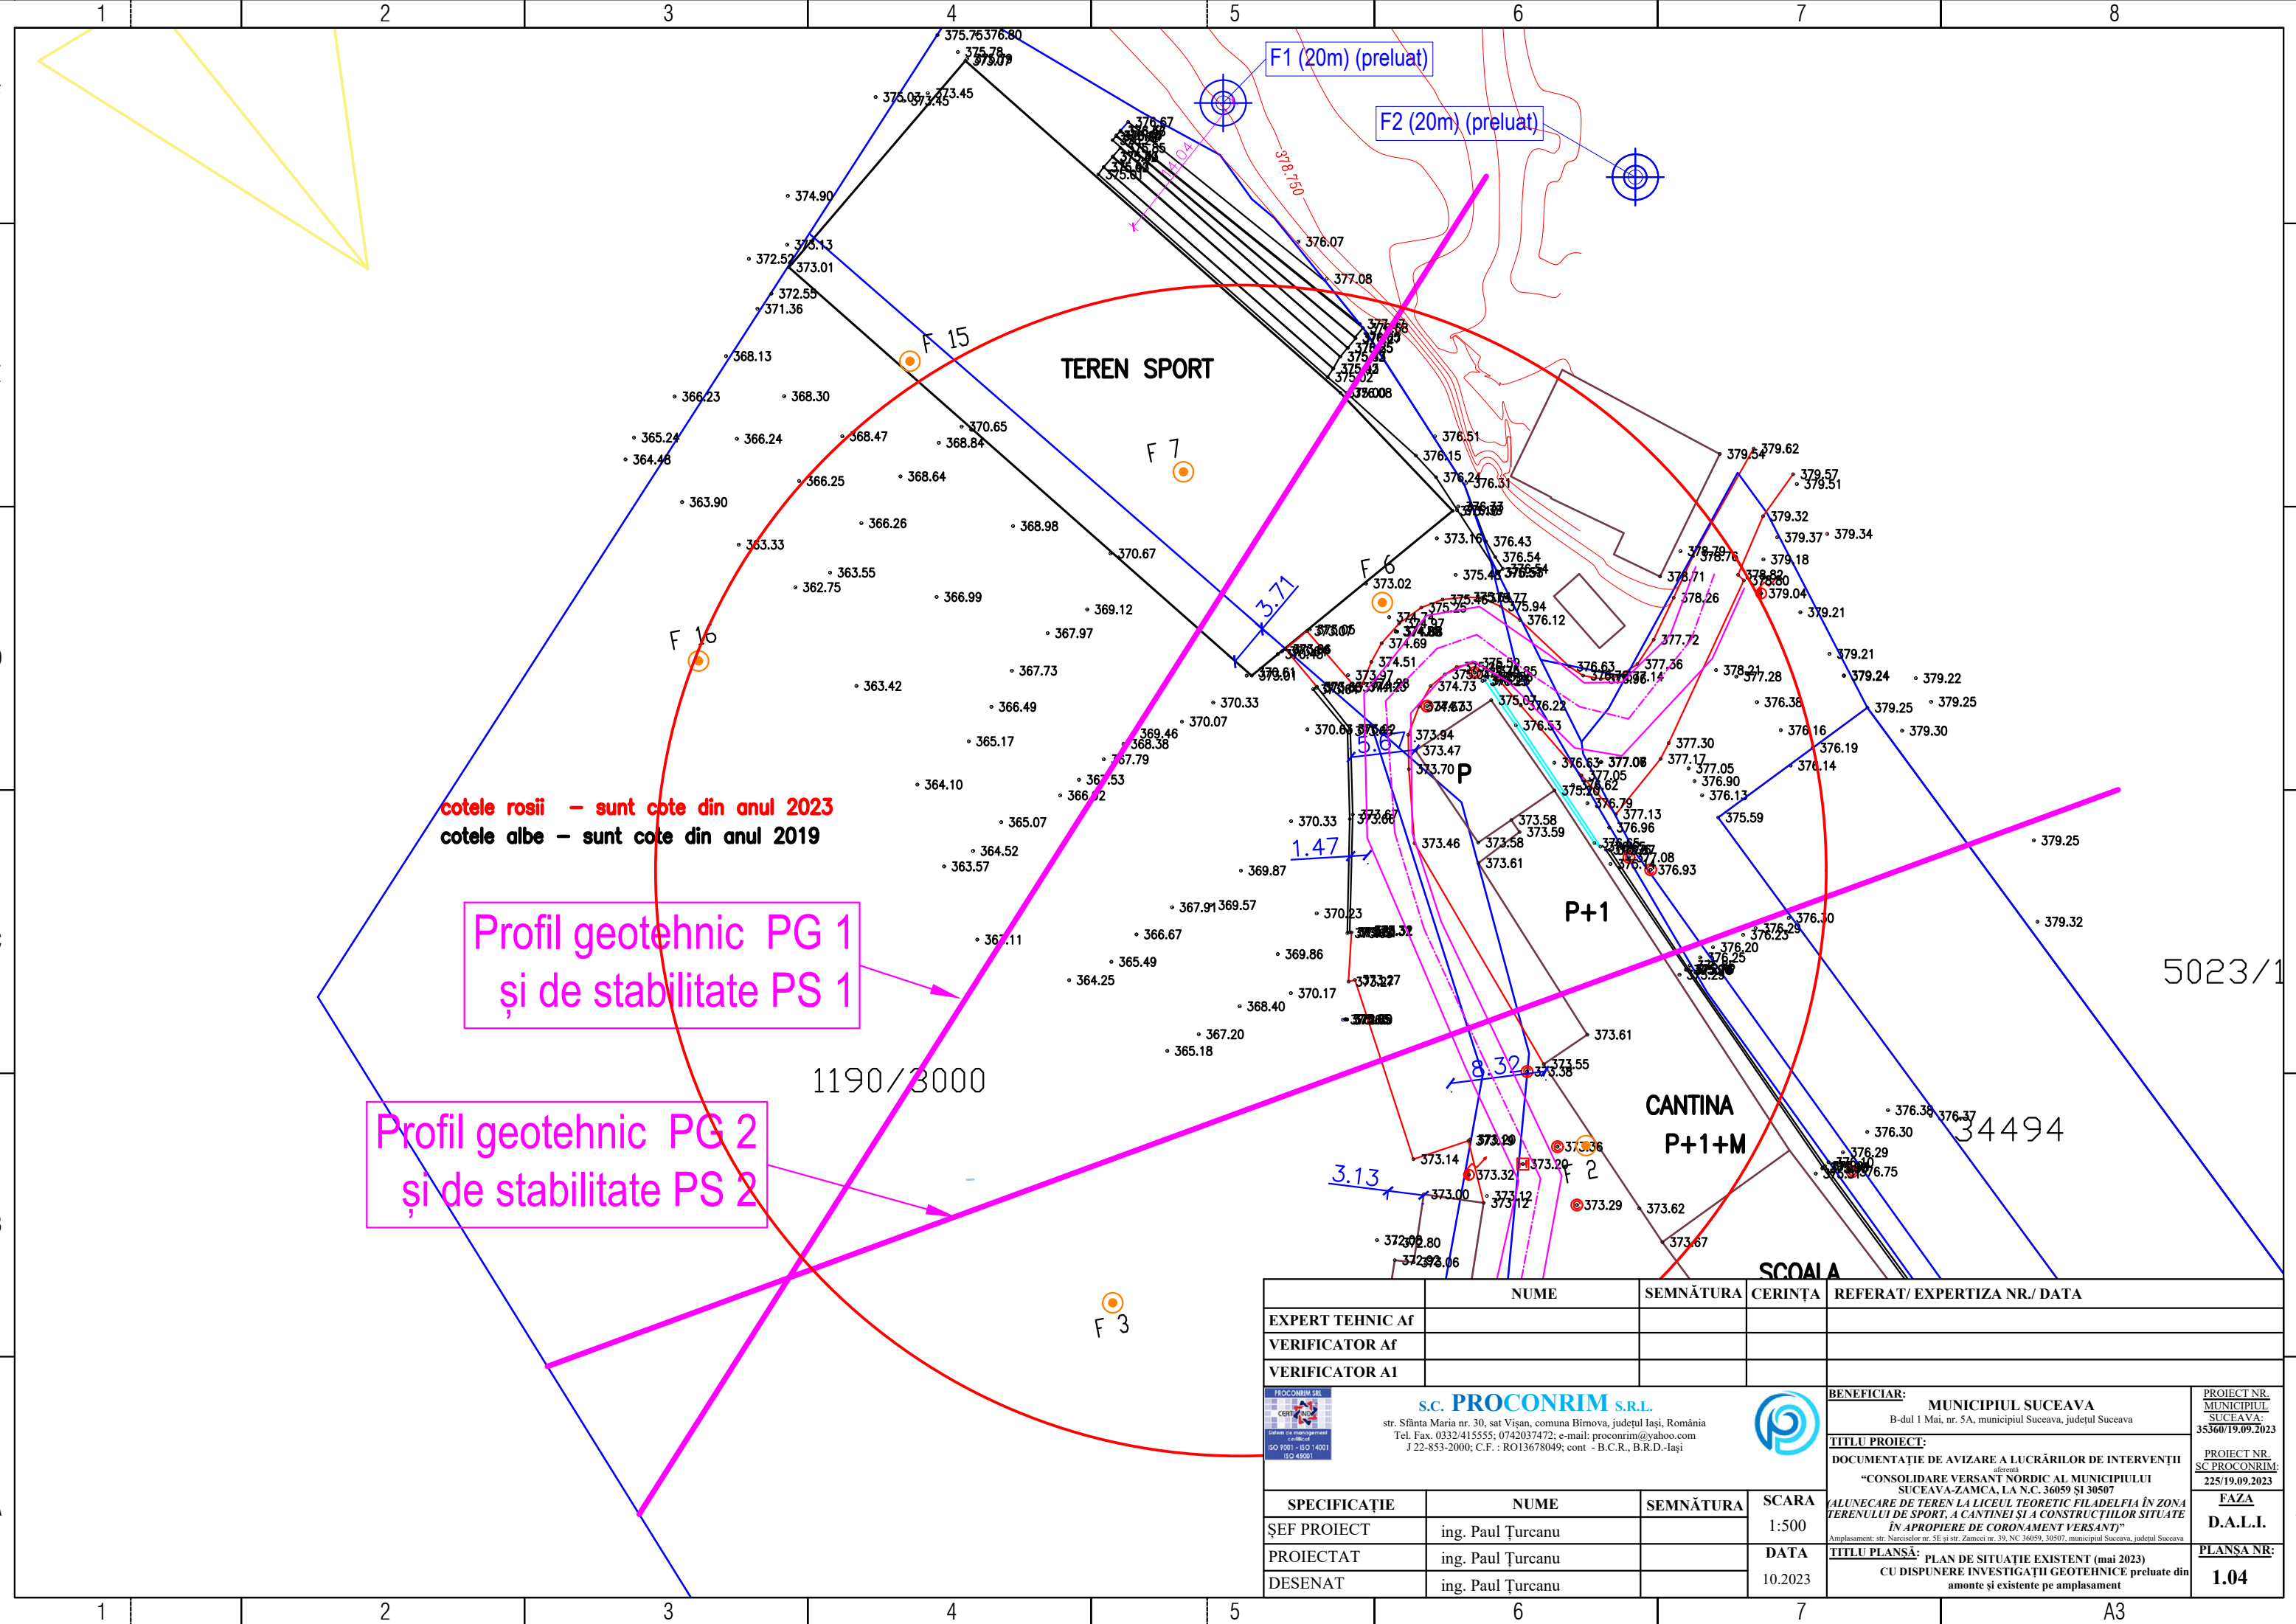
1 2 3 4 5 6 7 8

F1 (20m) (preluat)
F2 (20m) (preluat)

TEREN SPORT

F 15
F 7
F 6
F 16
F 3
F 2

375.76 376.80
375.78
375.03 373.45
374.90
373.13
372.52
373.01
372.55
371.36
368.13
366.23
368.30
365.24
364.48
366.24
368.47
368.84
370.65
363.90
366.25
368.64
363.33
366.26
368.98
363.55
362.75
370.67
366.99
369.12
367.97
367.73
363.42
366.49
365.17
364.10
365.07
364.52
363.57
367.11
366.67
365.49
364.25
367.91
369.57
368.40
367.20
365.18
370.33
370.07
369.46
368.38
367.79
367.53
366.72
370.33
369.87
370.23
369.86
370.17
376.07
377.08
378.750
376.51
376.15
376.31
373.16
376.43
376.54
375.45
373.02
375.94
376.12
374.69
374.51
374.73
373.47
373.94
373.47
373.70
373.46
373.58
373.59
373.61
373.61
373.55
373.38
373.14
373.32
373.29
373.20
373.00
373.12
373.29
373.62
373.67
372.80
373.06
379.54
379.62
379.57
379.51
379.32
379.37
379.34
379.18
378.71
378.26
379.04
379.21
377.72
377.36
376.63
378.21
377.28
376.38
376.16
376.19
376.14
377.30
377.17
377.05
376.90
376.13
375.59
377.06
376.79
377.13
376.96
377.08
376.93
376.30
376.29
376.20
376.25
379.21
379.24
379.22
379.25
379.25
379.30
379.25
379.32
376.38
376.37
376.30
376.29
376.75

3.71
5.67
1.47
8.32
3.13

P
P+1
CANTINA
P+1+M
SCOALA

cotele rosii – sunt cote din anul 2023
cotele albe – sunt cote din anul 2019

Profil geotehnic PG 1 și de stabilitate PS 1
Profil geotehnic PG 2 și de stabilitate PS 2

1190/3000
5023/1
34494

| | NUME | SEMNĂTURA | CERINȚA | REFERAT/ EXPERTIZA NR./ DATA |
|---|---|---|---|---|
| EXPERT TEHNIC Af | | | | |
| VERIFICATOR Af | | | | |
| VERIFICATOR A1 | | | | |

PROCONRIM SRL
S.C. PROCONRIM S.R.L.
str. Sfânta Maria nr. 30, sat Vișan, comuna Bîrnova, județul Iași, România
Tel. Fax. 0332/415555; 0742037472; e-mail: proconrim@yahoo.com
J 22-853-2000; C.F. : RO13678049; cont - B.C.R., B.R.D.-Iași
ISO 9001 - ISO 14001 ISO 45001

BENEFICIAR: MUNICIPIUL SUCEAVA
B-dul 1 Mai, nr. 5A, municipiul Suceava, județul Suceava
PROIECT NR. MUNICIPIUL SUCEAVA: 35360/19.09.2023
TITLU PROIECT:
DOCUMENTAȚIE DE AVIZARE A LUCRĂRILOR DE INTERVENȚII aferentă
"CONSOLIDARE VERSANT NORDIC AL MUNICIPIULUI SUCEAVA-ZAMCA, LA N.C. 36059 ȘI 30507
(ALUNECARE DE TEREN LA LICEUL TEORETIC FILADELFIA ÎN ZONA TERENULUI DE SPORT, A CANTINEI ȘI A CONSTRUCȚIILOR SITUATE ÎN APROPIERE DE CORONAMENT VERSANT)"
Amplasament: str. Narcisele nr. 5E și str. Zamca nr. 39, NC 36059, 30507, municipiul Suceava, județul Suceava
PROIECT NR. SC PROCONRIM: 225/19.09.2023
FAZA: D.A.L.I.

| SPECIFICAȚIE | NUME | SEMNĂTURA | SCARA |
|---|---|---|---|
| ȘEF PROIECT | ing. Paul Țurcanu | | 1:500 |
| PROIECTAT | ing. Paul Țurcanu | | DATA |
| DESENAT | ing. Paul Țurcanu | | 10.2023 |

TITLU PLANȘĂ: PLAN DE SITUAȚIE EXISTENT (mai 2023) CU DISPUNERE INVESTIGAȚII GEOTEHNICE preluate din amonte și existente pe amplasament
PLANȘA NR: 1.04

A3